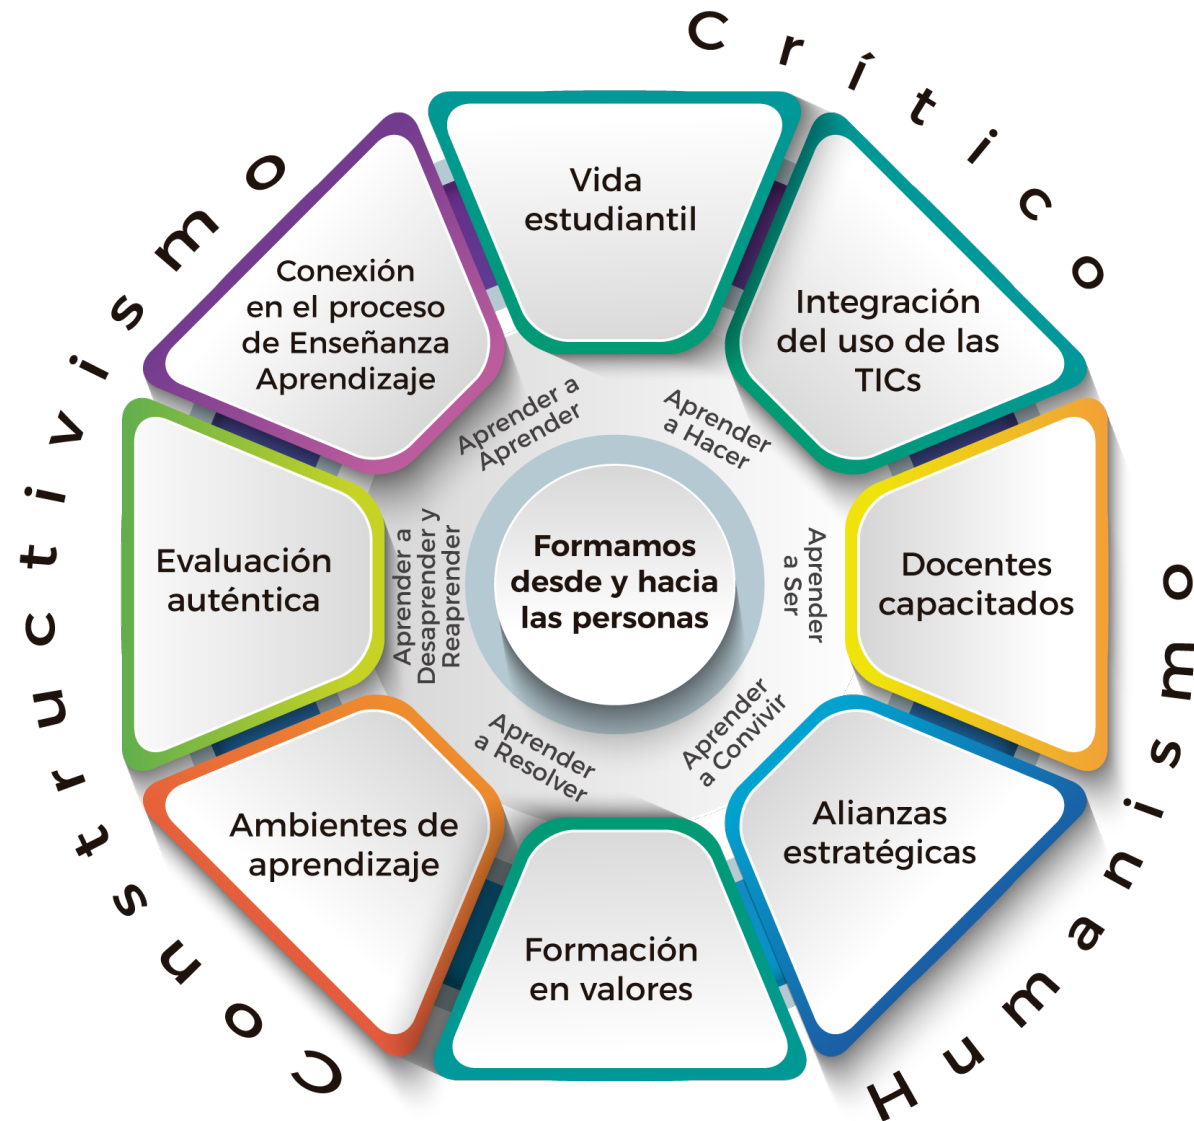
Crítico

Humanismo

Constructivismo

Formamos desde y hacia las personas

Vida estudiantil

Integración del uso de las TICs

Docentes capacitados

Alianzas estratégicas

Formación en valores

Ambientes de aprendizaje

Evaluación auténtica

Conexión en el proceso de Enseñanza Aprendizaje

Aprender a Aprender

Aprender a Hacer

Aprender a Ser

Aprender a Convivir

Aprender a Resolver

Aprender a Desaprender y Reaprender